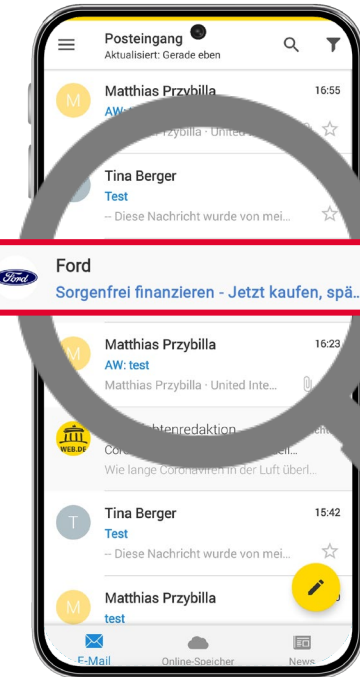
Posteingang
Aktualisiert: Gerade eben

M
Matthias Przybilla
16:55
AW: test
Przybilla · United

Tina Berger
Test
-- Diese Nachricht wurde von mei...

Ford
Ford
Sorgenfrei finanzieren - Jetzt kaufen, spä...

M
Matthias Przybilla
16:23
AW: test
Matthias Przybilla · United Inte...

WEB.DE
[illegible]chtenredaktion
Co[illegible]
Wie lange Coronaviren in der Luft überl...

T
Tina Berger
15:42
Test
-- Diese Nachricht wurde von mei...

M
Matthias Przybilla
test

E-Mail
Online-Speicher
News